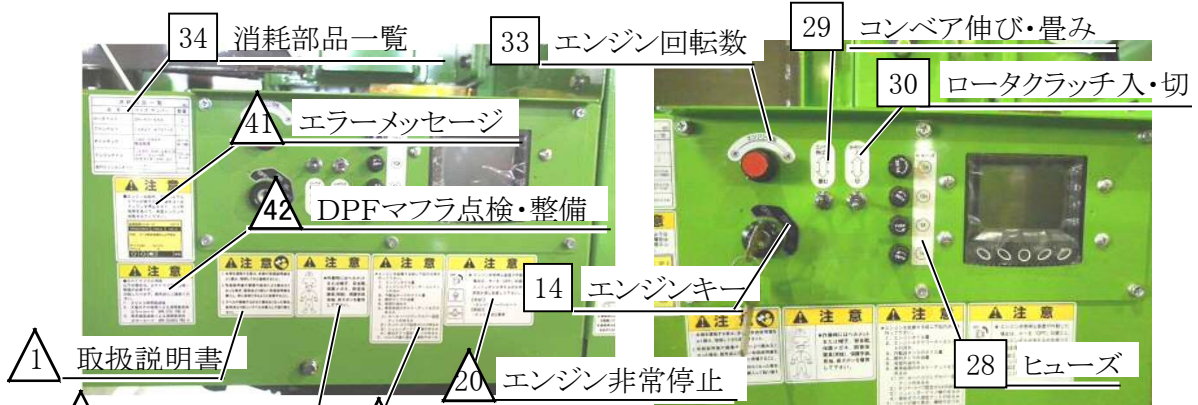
34 消耗部品一覧

33 エンジン回転数

29 コンベア伸び・畳み

30 ロータクラッチ入・切

41 エラーメッセージ

42 DPFマフラ点検・整備

注意

注意

注意

注意

注意

14 エンジンキー

1 取扱説明書

20 エンジン非常停止

28 ヒューズ

注意

注意